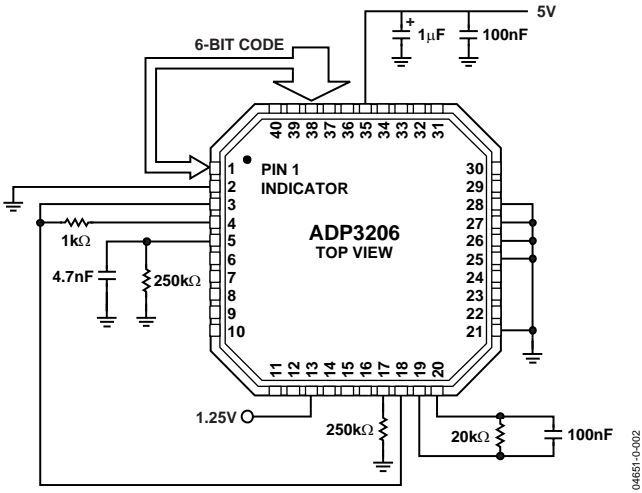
5V
+
1µF
100nF
6-BIT CODE
40 39 38 37 36 35 34 33 32 31
1
2
3
4
5
6
7
8
9
10
PIN 1 INDICATOR
ADP3206
TOP VIEW
30
29
28
27
26
25
24
23
22
21
1kΩ
4.7nF
250kΩ
11 12 13 14 15 16 17 18 19 20
1.25V
250kΩ
20kΩ
100nF
04651-0-002